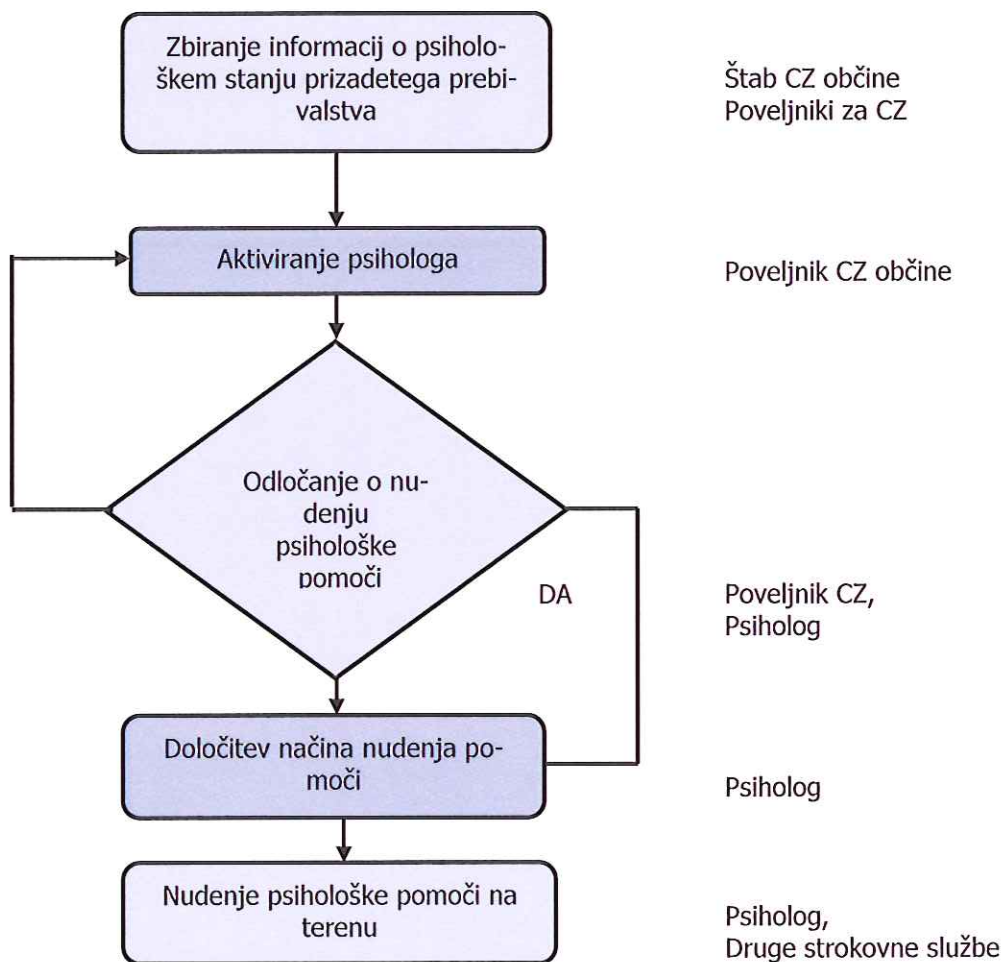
Zbiranje informacij o psihološkem stanju prizadetega prebivalstva

Štab CZ občine
Poveljniki za CZ

Aktiviranje psihologa

Poveljnik CZ občine

Odločanje o nudenju psihološke pomoči

DA

Poveljnik CZ,
Psiholog

Določitev načina nudenja pomoči

Psiholog

Nudenje psihološke pomoči na terenu

Psiholog,
Druge strokovne službe